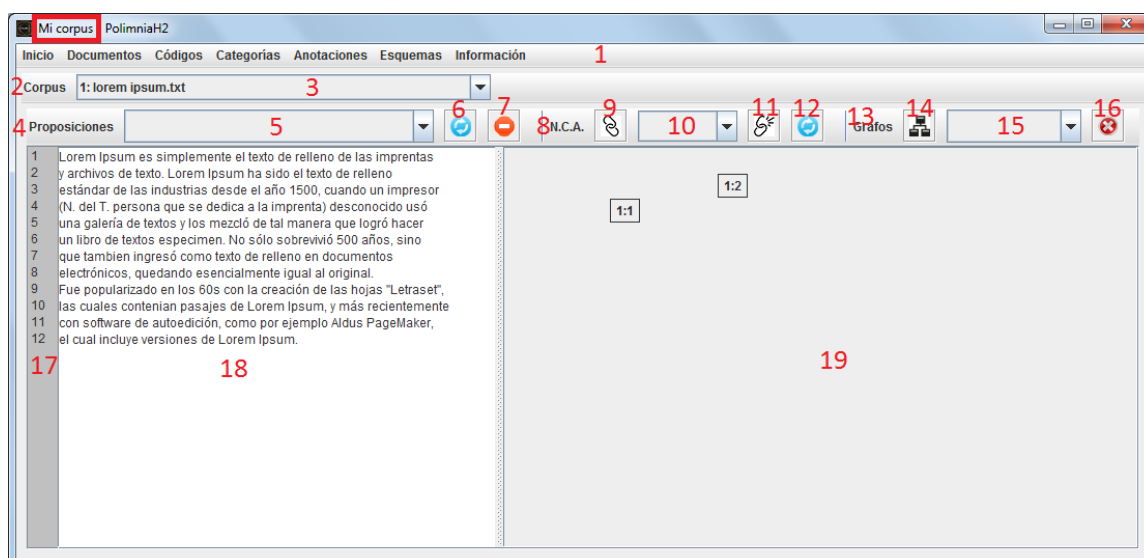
Mi corpus PolimniaH2

Inicio Documentos Códigos Categorías Anotaciones Esquemas Información 1

2 Corpus 1: lorem ipsum.txt 3

4 Proposiciones 5 6 7 8 N.C.A. 9 10 11 12 13 Grafos 14 15 16

1 Lorem Ipsum es simplemente el texto de relleno de las imprentas
2 y archivos de texto. Lorem Ipsum ha sido el texto de relleno
3 estándar de las industrias desde el año 1500, cuando un impresor
4 (N. del T. persona que se dedica a la imprenta) desconocido usó
5 una galería de textos y los mezcló de tal manera que logró hacer
6 un libro de textos especimen. No sólo sobrevivió 500 años, sino
7 que tambien ingresó como texto de relleno en documentos
8 electrónicos, quedando esencialmente igual al original.
9 Fue popularizado en los 60s con la creación de las hojas "Letraset",
10 las cuales contenian pasajes de Lorem Ipsum, y más recientemente
11 con software de autoedición, como por ejemplo Aldus PageMaker,
12 el cual incluye versiones de Lorem Ipsum.

17 18

1:2

1:1

19